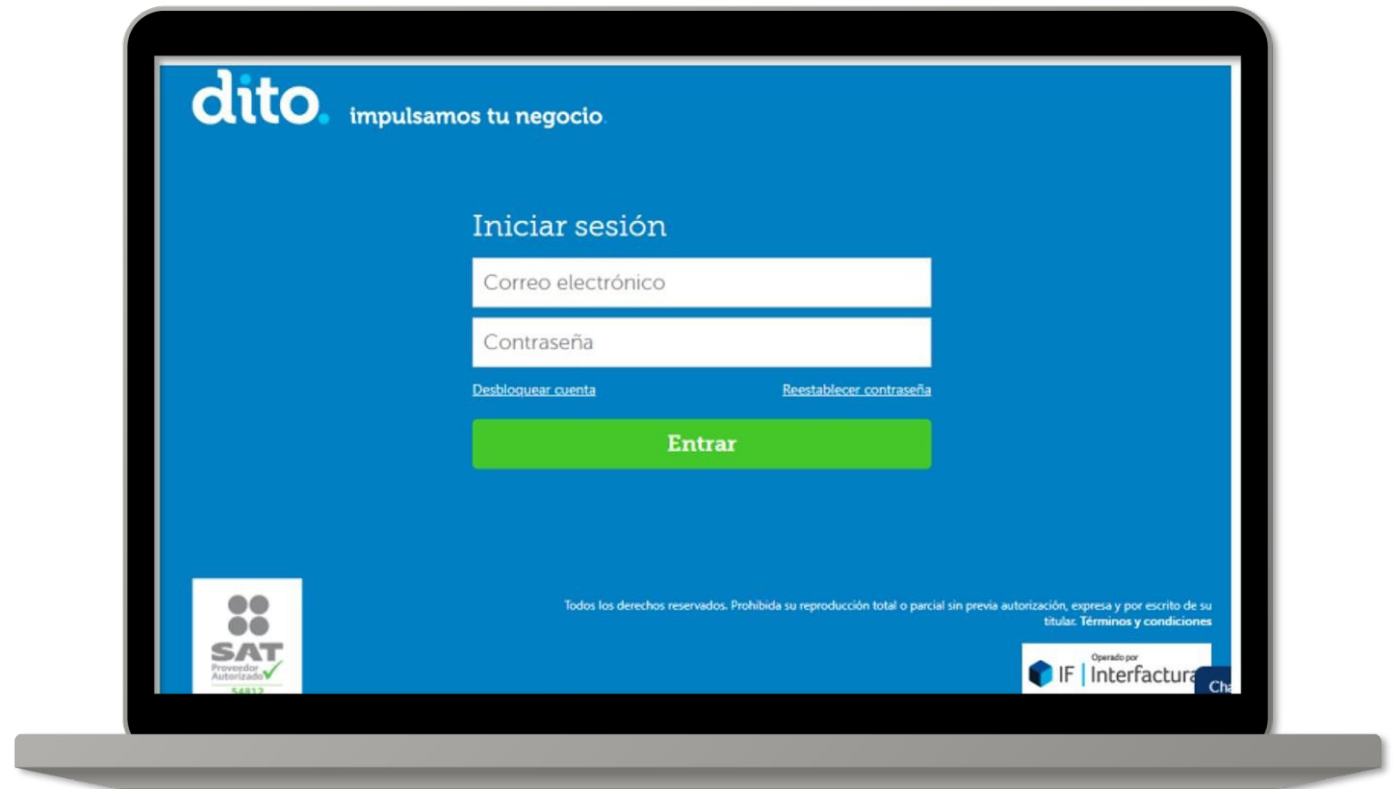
dito. impulsamos tu negocio.

Iniciar sesión

Correo electrónico

Contraseña

Desbloquear cuenta

Reestablecer contraseña

Entrar

SAT
Proveedor Autorizado
54812

Todos los derechos reservados. Prohibida su reproducción total o parcial sin previa autorización, expresa y por escrito de su titular. Términos y condiciones

Operado por
IF | Interfactura

Cha